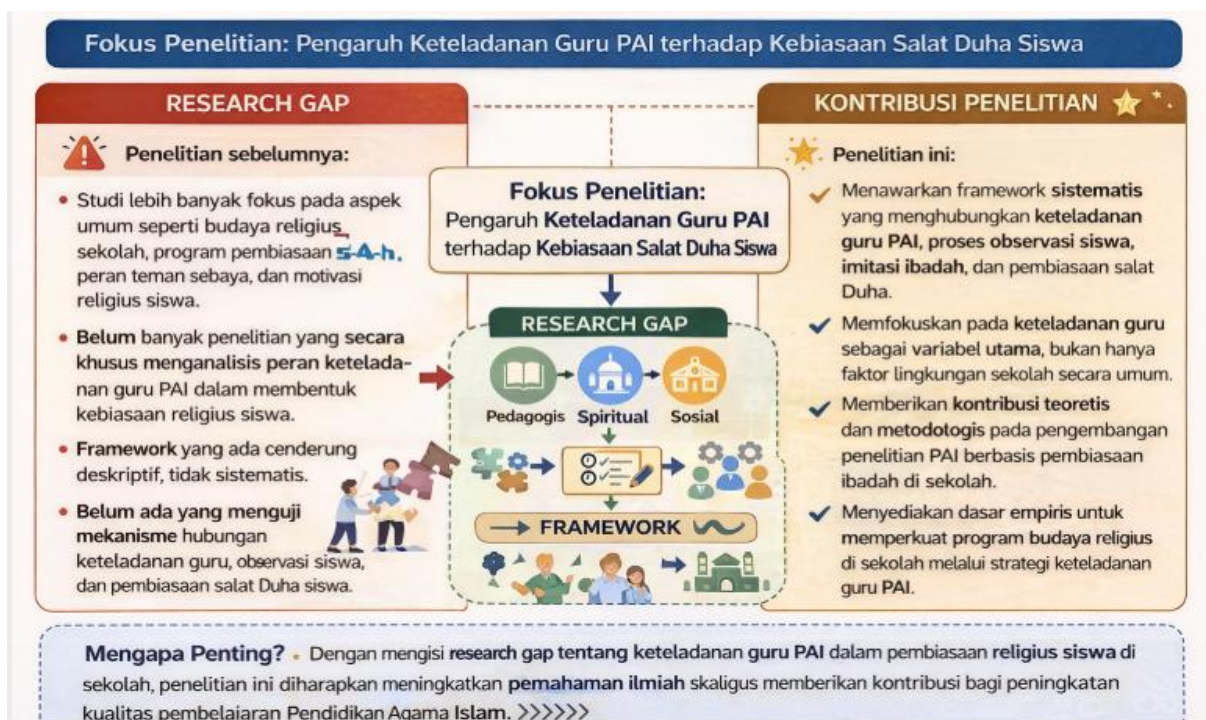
Fokus Penelitian: Pengaruh Keteladanan Guru PAI terhadap Kebiasaan Salat Duha Siswa

RESEARCH GAP

Penelitian sebelumnya:

• Studi lebih banyak fokus pada aspek umum seperti budaya religius sekolah, program pembiasaan 5-A-h, peran teman sebaya, dan motivasi religius siswa.

• Belum banyak penelitian yang secara khusus menganalisis peran keteladanan guru PAI dalam membentuk kebiasaan religius siswa.

• Framework yang ada cenderung deskriptif, tidak sistematis.

• Belum ada yang menguji mekanisme hubungan keteladanan guru, observasi siswa, dan pembiasaan salat Duha siswa.

Fokus Penelitian:
Pengaruh Keteladanan Guru PAI terhadap Kebiasaan Salat Duha Siswa

RESEARCH GAP

Pedagogis Spiritual Sosial

FRAMEWORK

KONTRIBUSI PENELITIAN

Penelitian ini:

Menawarkan framework sistematis yang menghubungkan keteladanan guru PAI, proses observasi siswa, imitasi ibadah, dan pembiasaan salat Duha.

Memfokuskan pada keteladanan guru sebagai variabel utama, bukan hanya faktor lingkungan sekolah secara umum.

Memberikan kontribusi teoretis dan metodotogis pada pengembangan penelitian PAI berbasis pembiasaan ibadah di sekolah.

Menyediakan dasar empiris untuk memperkuat program budaya religius di sekolah melalui strategi keteladanan guru PAI.

Mengapa Penting? Dengan mengisi research gap tentang keteladanan guru PAI dalam pembiasaan religius siswa di sekolah, penelitian ini diharapkan meningkatkan pemahaman ilmiah skaligus memberikan kontribusi bagi peningkatan kualitas pembelajaran Pendidikan Agama Islam. >>>>>>